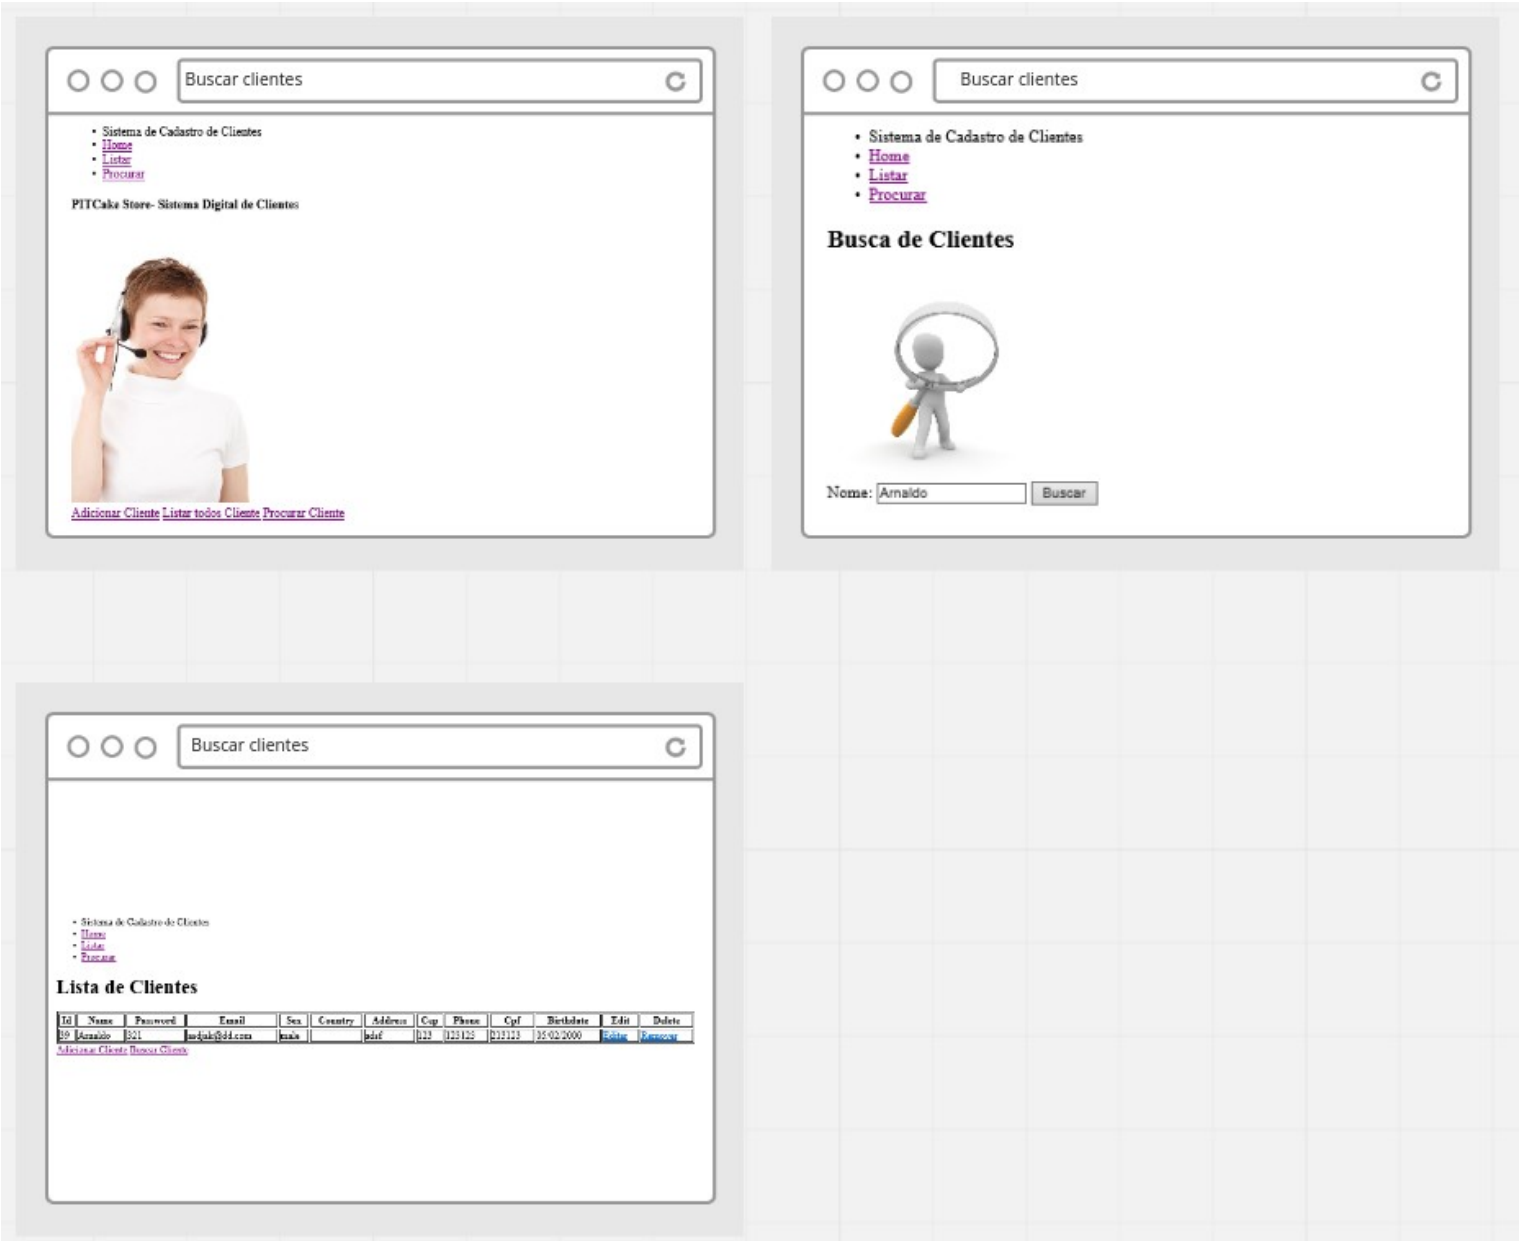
Buscar clientes

- Sistema de Cadastro de Clientes
- Home
- Listar
- Procurar

PITCake Store- Sistema Digital de Clientes

Adicionar Cliente Listar todos Cliente Procurar Cliente

Buscar clientes

- Sistema de Cadastro de Clientes
- Home
- Listar
- Procurar

Busca de Clientes

Nome: Arnaldo Buscar

Buscar clientes

- Sistema de Cadastro de Clientes
- Home
- Listar
- Procurar

Lista de Clientes

| Id | Name | Password | Email | Sex | Country | Address | Cep | Phone | Cpf | Birthdate | Edit | Delete |
|---|---|---|---|---|---|---|---|---|---|---|---|---|
| 39 | Arnaldo | 321 | asdjaks@dd.com | male | | adsf | 123 | 123123 | 233123 | 05/02/2000 | Editar | Remover |

Adicionar Cliente Buscar Cliente